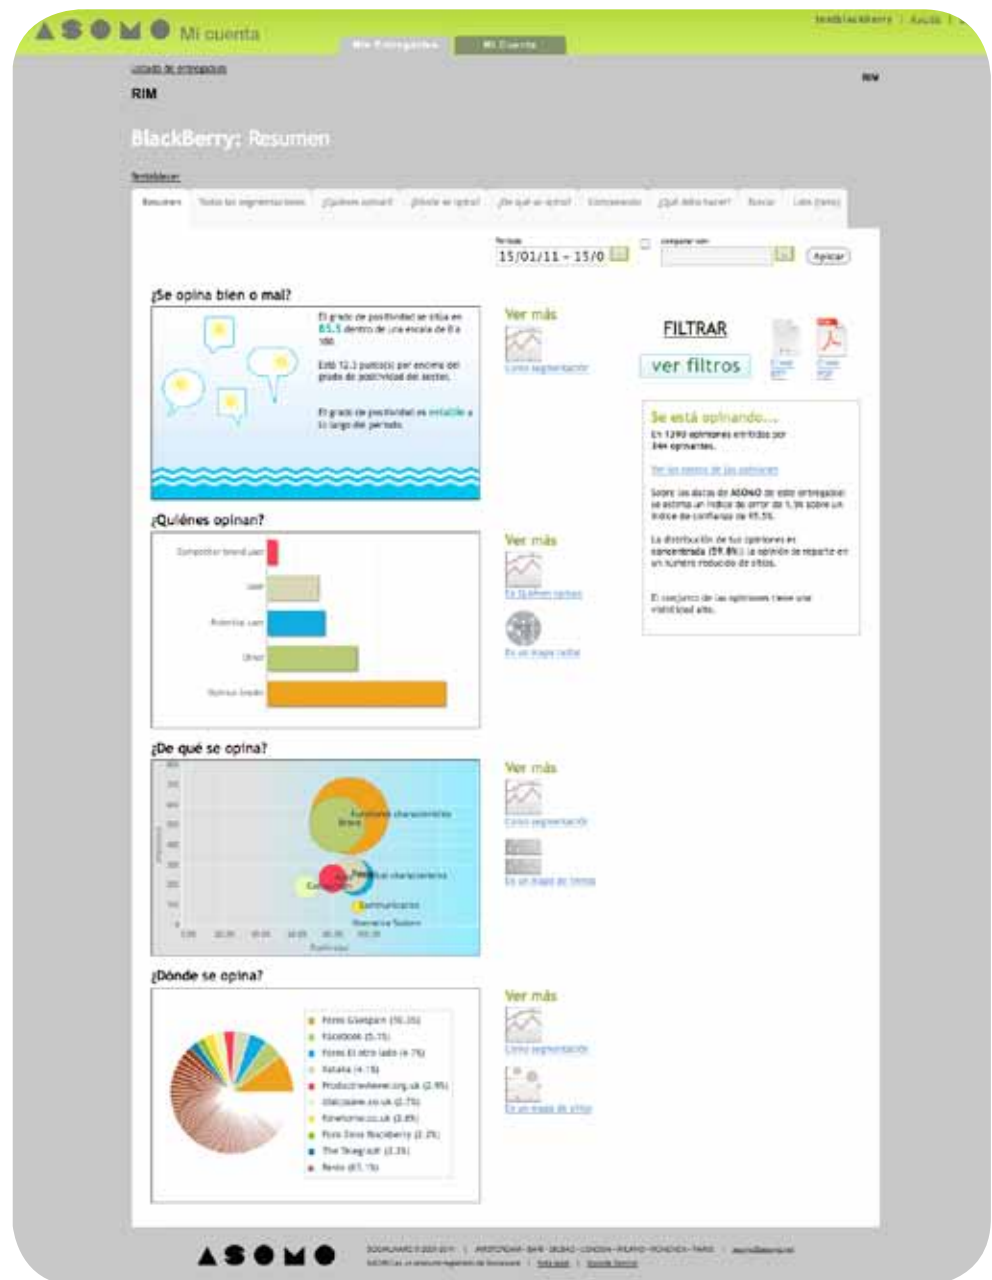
ASOMO Mi cuenta

testblackberry | Ayuda | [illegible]

Mis Entregables | Mi Cuenta

Listado de entregables

RIM

RIM

BlackBerry: Resumen

Restablecer

| Resumen | Todas las segmentaciones | ¿Quiénes opinan? | ¿Dónde se opina? | ¿De qué se opina? | Comparando | ¿Qué debo hacer? | Buscar | Leer (temas) |
|---|---|---|---|---|---|---|---|---|

Periodo 15/01/11 - 15/0 | comparar con | Aplicar

¿Se opina bien o mal?

El grado de positividad se sitúa en 85.5 dentro de una escala de 0 a 100.

Está 12.3 punto(s) por encima del grado de positividad del sector.

El grado de positividad es estable a lo largo del periodo.

Ver más
Cómo segmentación

FILTRAR
ver filtros

Se está opinando...
En 1290 opiniones emitidas por 344 opinantes.

Ver los textos de las opiniones

Sobre los datos de ASOMO de este entregable se estima un índice de error de 1.5% sobre un índice de confianza de 95.5%.

La distribución de tus opiniones es concentrada (59.8%): la opinión se reparte en un número reducido de sitios.

El conjunto de las opiniones tiene una visibilidad alta.

¿Quiénes opinan?

Competitor brand user
User
Potential user
Other
Various breeds

Ver más
En quiénes opinan
En un mapa radial

¿De qué se opina?

Features characteristics
Brand
Technical characteristics
Competitors
Communication
Operative System
Positividad

Ver más
Cómo segmentación
En un mapa de temas

¿Dónde se opina?

Foros Gizmodo (50.3%)
Facebook (5.7%)
Foros El otro lado (4.7%)
Xataka (4.1%)
Productreviewer.org.uk (2.9%)
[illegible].co.uk (2.7%)
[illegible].co.uk (2.6%)
Foro Zona Blackberry (2.2%)
The Telegraph (2.3%)
Resto (67.1%)

Ver más
Cómo segmentación
En un mapa de sitios

ASOMO

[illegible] AMSTERDAM · BARI · BILBAO · LONDON · MILANO · MÜNCHEN · PARIS | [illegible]
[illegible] | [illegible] | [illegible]